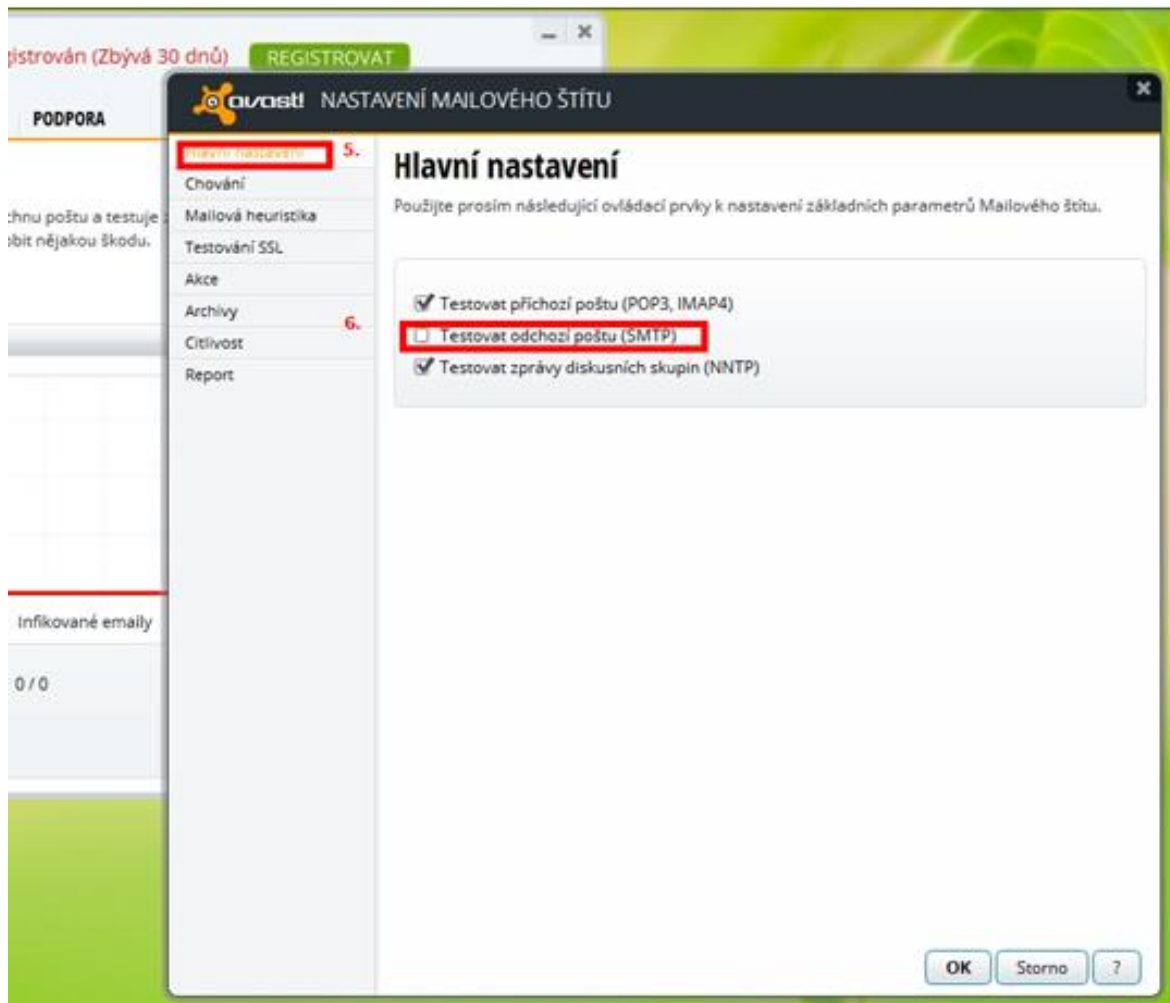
gistrován (Zbývá 30 dnů) REGISTROVAT

PODPORA

chnu poštu a testuje
bit nějakou škodu.

Infikované emaily

0 / 0

avast! NASTAVENÍ MAILOVÉHO ŠTÍTU

Hlavní nastavení 5.
Chování
Mailová heuristika
Testování SSL
Akce
Archivy 6.
Citlivost
Report

Hlavní nastavení

Použijte prosím následující ovládací prvky k nastavení základních parametrů Mailového štítu.

Testovat příchozí poštu (POP3, IMAP4)
Testovat odchozí poštu (SMTP)
Testovat zprávy diskusních skupin (NNTP)

OK Storno ?